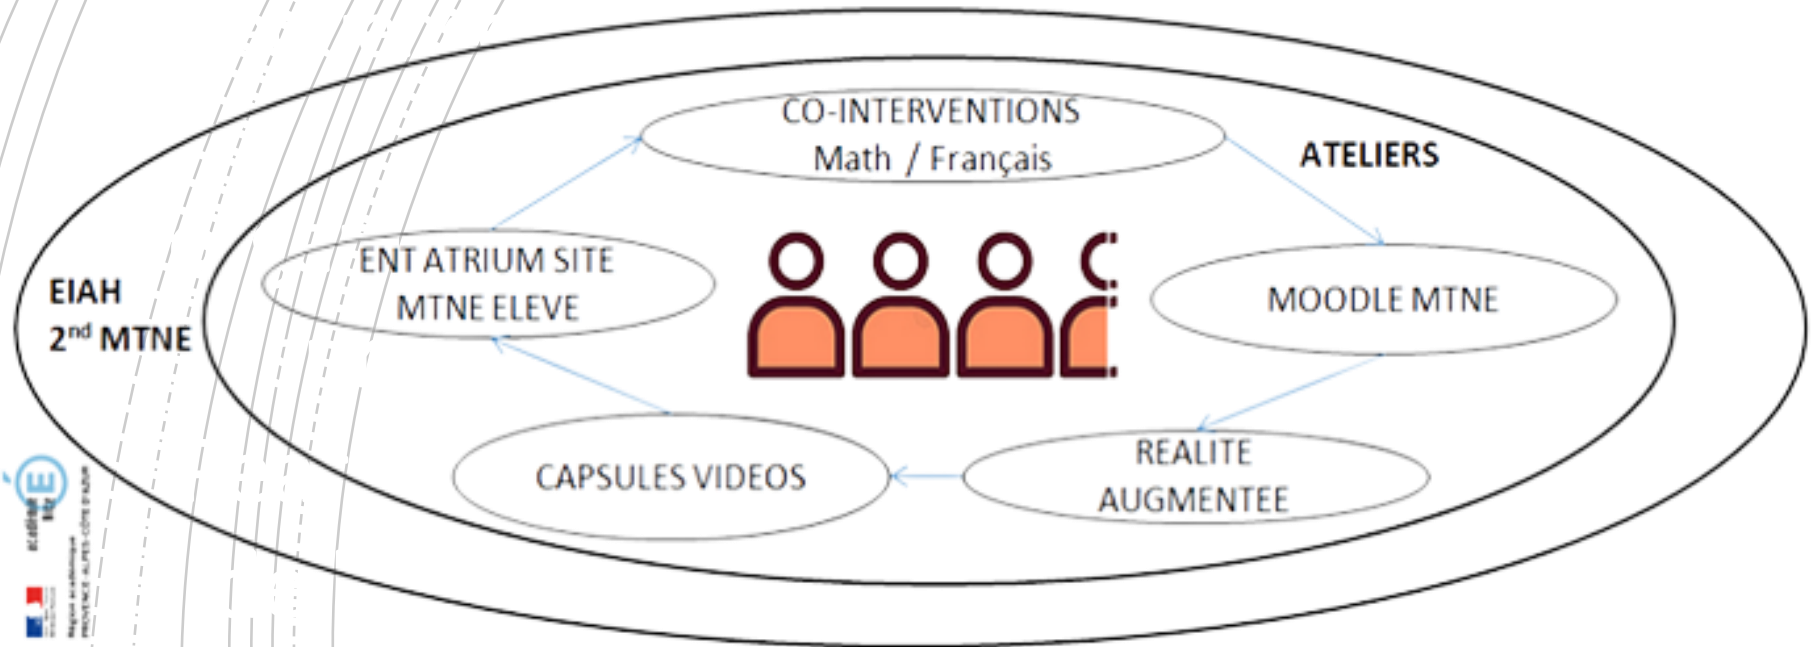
EIAH
2$^{nd}$ MTNE

ATELIERS

CO-INTERVENTIONS
Math / Français

MOODLE MTNE

REALITE
AUGMENTEE

CAPSULES VIDEOS

ENT ATRIUM SITE
MTNE ELEVE

académie
Nice

Région académique
PROVENCE-ALPES-CÔTE D'AZUR